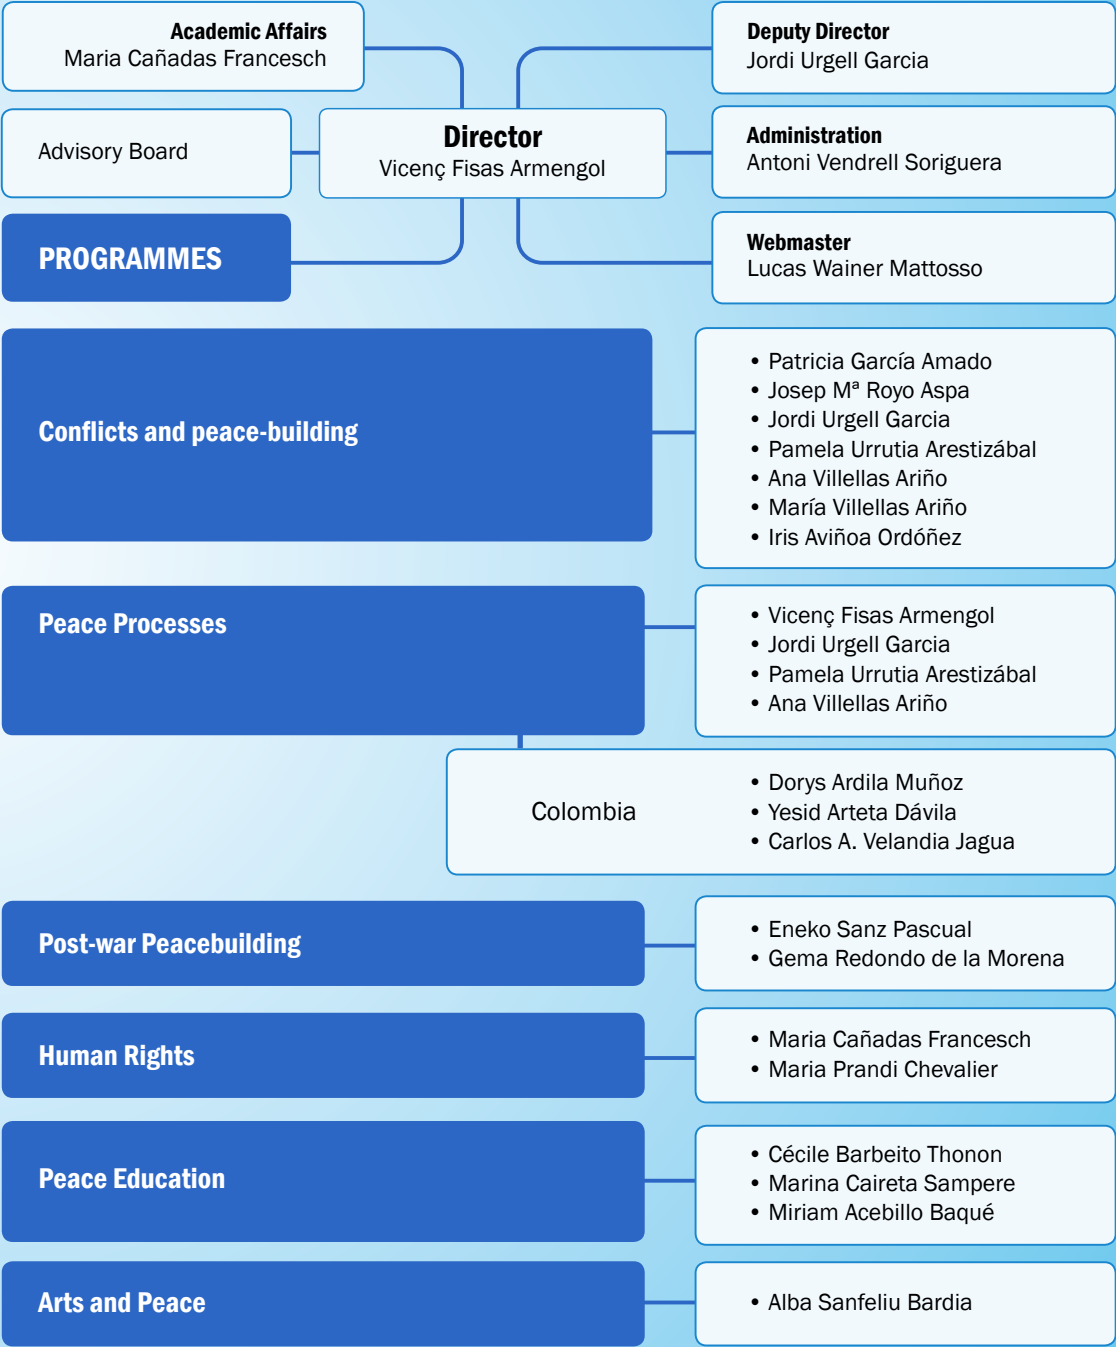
**Academic Affairs**
Maria Cañadas Francesch

**Deputy Director**
Jordi Urgell Garcia

Advisory Board

**Director**
Vicenç Fisas Armengol

**Administration**
Antoni Vendrell Soriguera

**PROGRAMMES**

**Webmaster**
Lucas Wainer Mattosso

**Conflicts and peace-building**

- Patricia García Amado
- Josep Mª Royo Aspa
- Jordi Urgell Garcia
- Pamela Urrutia Arestizábal
- Ana Villellas Ariño
- María Villellas Ariño
- Iris Aviñoa Ordóñez

**Peace Processes**

- Vicenç Fisas Armengol
- Jordi Urgell Garcia
- Pamela Urrutia Arestizábal
- Ana Villellas Ariño

Colombia

- Dorys Ardila Muñoz
- Yesid Arteta Dávila
- Carlos A. Velandia Jagua

**Post-war Peacebuilding**

- Eneko Sanz Pascual
- Gema Redondo de la Morena

**Human Rights**

- Maria Cañadas Francesch
- Maria Prandi Chevalier

**Peace Education**

- Cécile Barbeito Thonon
- Marina Caireta Sampere
- Miriam Acebillo Baqué

**Arts and Peace**

- Alba Sanfeliu Bardia